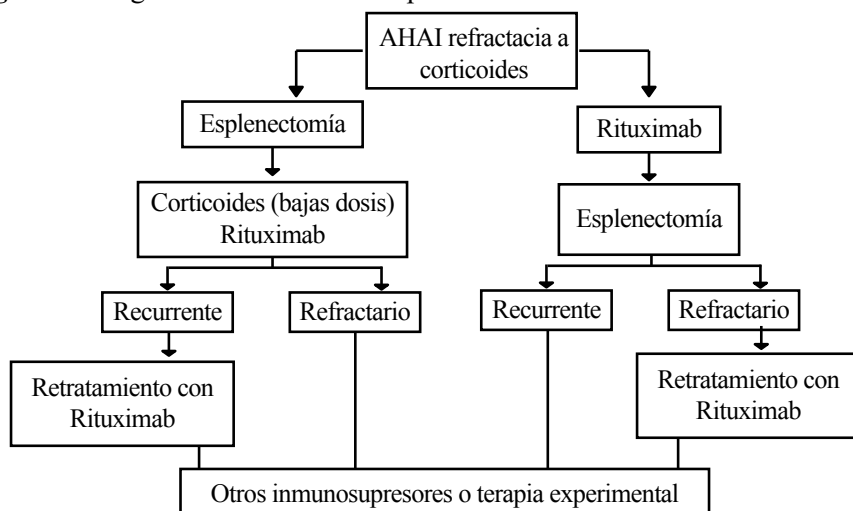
AHAI refractacia a corticoides

Esplenectomía

Rituximab

Corticoides (bajas dosis) Rituximab

Esplenectomía

Recurrente

Refractario

Recurrente

Refractario

Retratamiento con Rituximab

Retratamiento con Rituximab

Otros inmunosupresores o terapia experimental